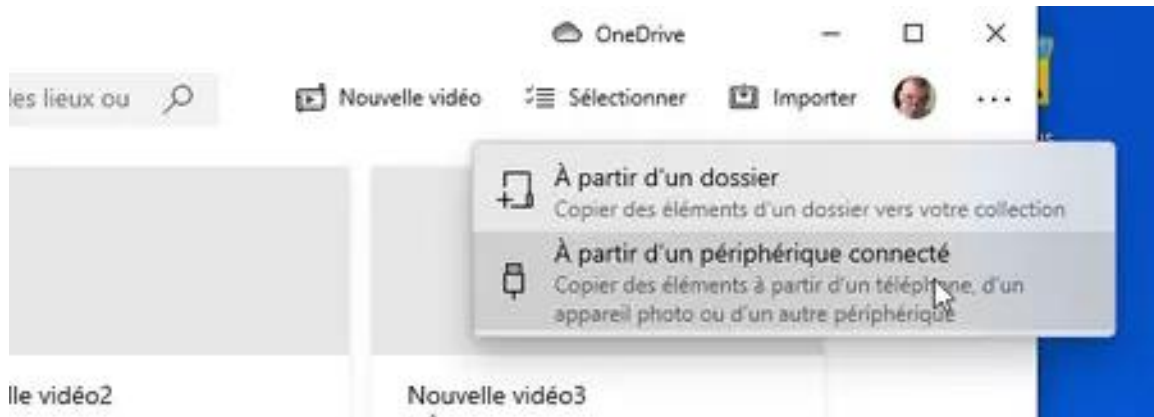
OneDrive

les lieux ou

Nouvelle vidéo
Sélectionner
Importer
...

À partir d'un dossier
Copier des éléments d'un dossier vers votre collection

À partir d'un périphérique connecté
Copier des éléments à partir d'un téléph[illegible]e, d'un appareil photo ou d'un autre périphérique

lle vidéo2

Nouvelle vidéo3